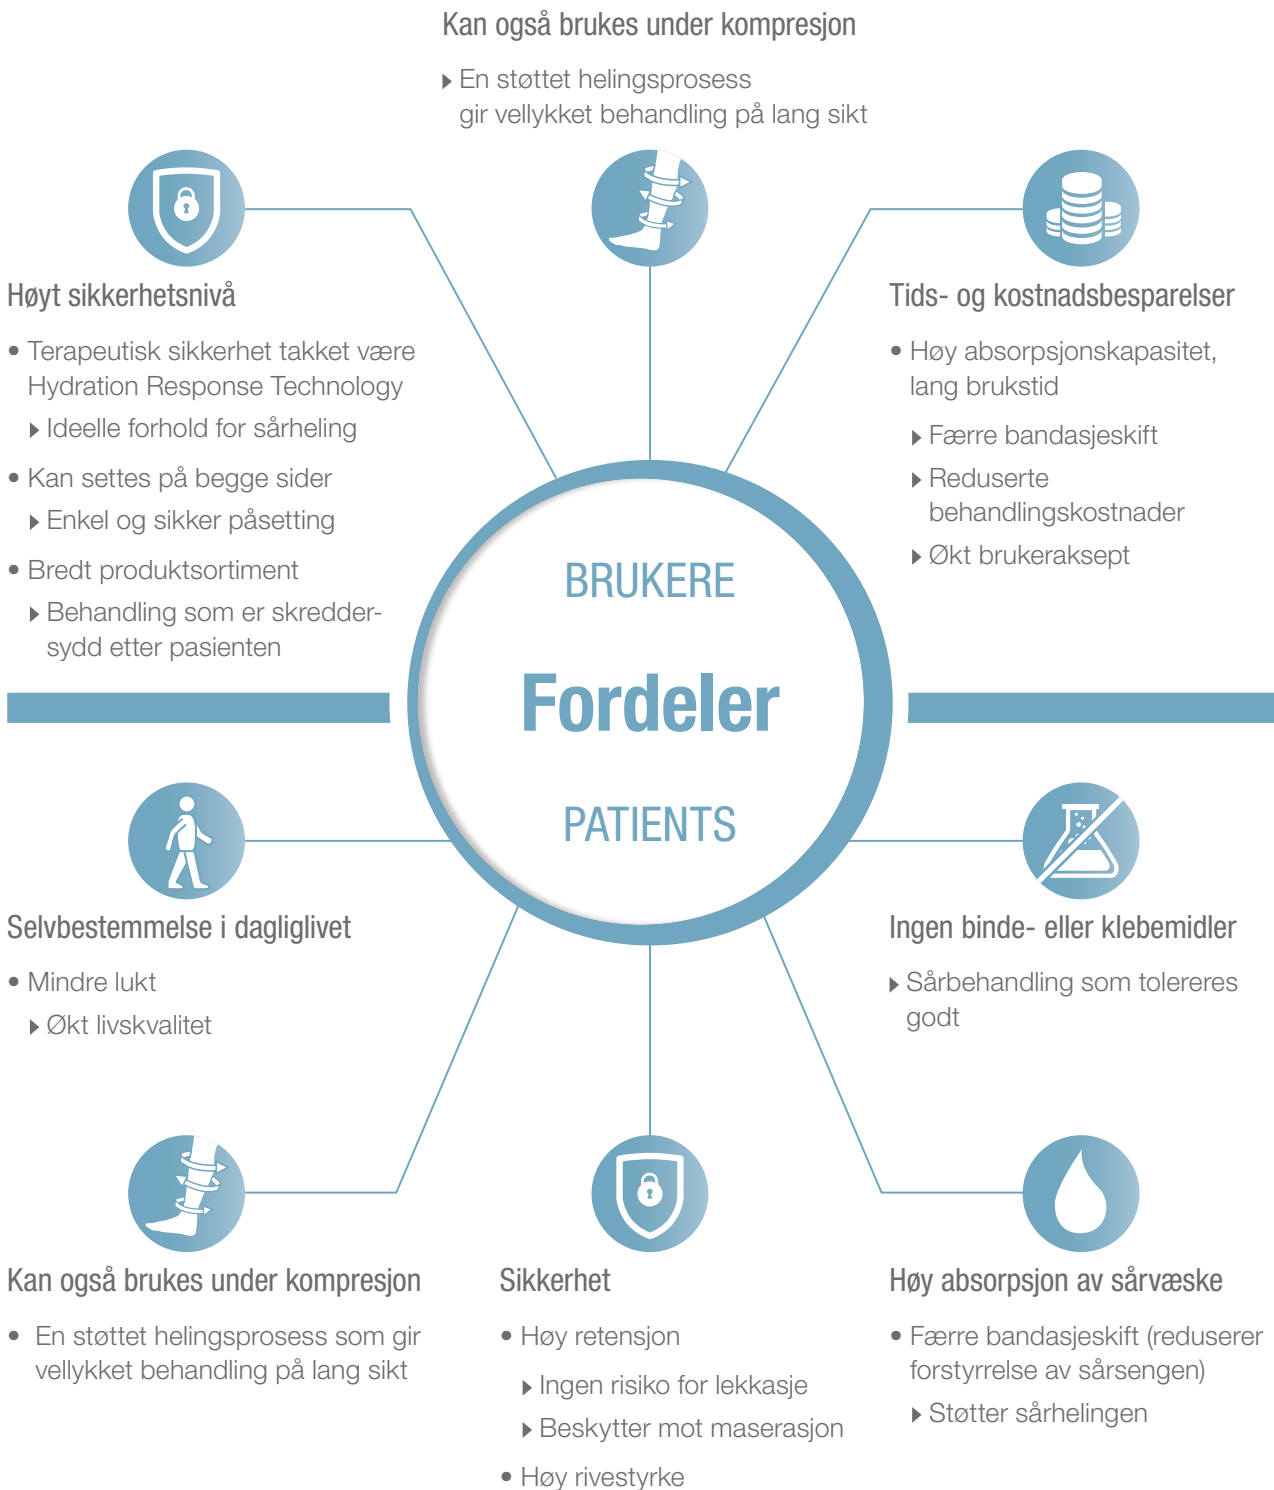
Kan også brukes under kompresjon

▸ En støttet helingsprosess gir vellykket behandling på lang sikt

Høyt sikkerhetsnivå

• Terapeutisk sikkerhet takket være Hydration Response Technology

▸ Ideelle forhold for sårheling

• Kan settes på begge sider

▸ Enkel og sikker påsetting

• Bredt produktsortiment

▸ Behandling som er skreddersydd etter pasienten

Tids- og kostnadsbesparelser

• Høy absorpsjonskapasitet, lang brukstid

▸ Færre bandasjeskift

▸ Reduserte behandlingskostnader

▸ Økt brukeraksept

BRUKERE

Fordeler

PATIENTS

Selvbestemmelse i dagliglivet

• Mindre lukt

▸ Økt livskvalitet

Ingen binde- eller klebemidler

▸ Sårbehandling som tolereres godt

Kan også brukes under kompresjon

• En støttet helingsprosess som gir vellykket behandling på lang sikt

Sikkerhet

• Høy retensjon

▸ Ingen risiko for lekkasje

▸ Beskytter mot maserasjon

• Høy rivestyrke

Høy absorpsjon av sårvæske

• Færre bandasjeskift (reduserer forstyrrelse av sårsengen)

▸ Støtter sårhelingen